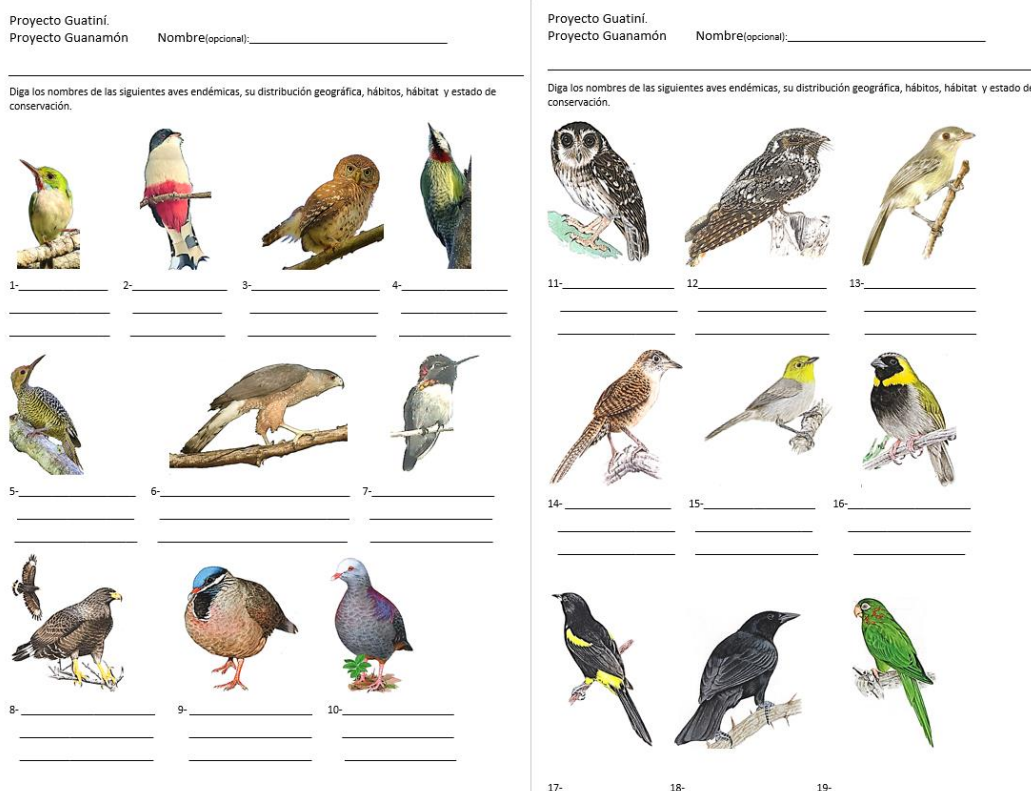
Proyecto Guatiní.
Proyecto Guanamón Nombre(opcional):______________________

Diga los nombres de las siguientes aves endémicas, su distribución geográfica, hábitos, hábitat y estado de conservación.

1-__________ 2-__________ 3-__________ 4-__________

5-__________ 6-__________ 7-__________

8-__________ 9-__________ 10-__________

Proyecto Guatiní.
Proyecto Guanamón Nombre(opcional):______________________

Diga los nombres de las siguientes aves endémicas, su distribución geográfica, hábitos, hábitat y estado de conservación.

11-__________ 12__________ 13-__________

14-__________ 15-__________ 16-__________

17- 18- 19-